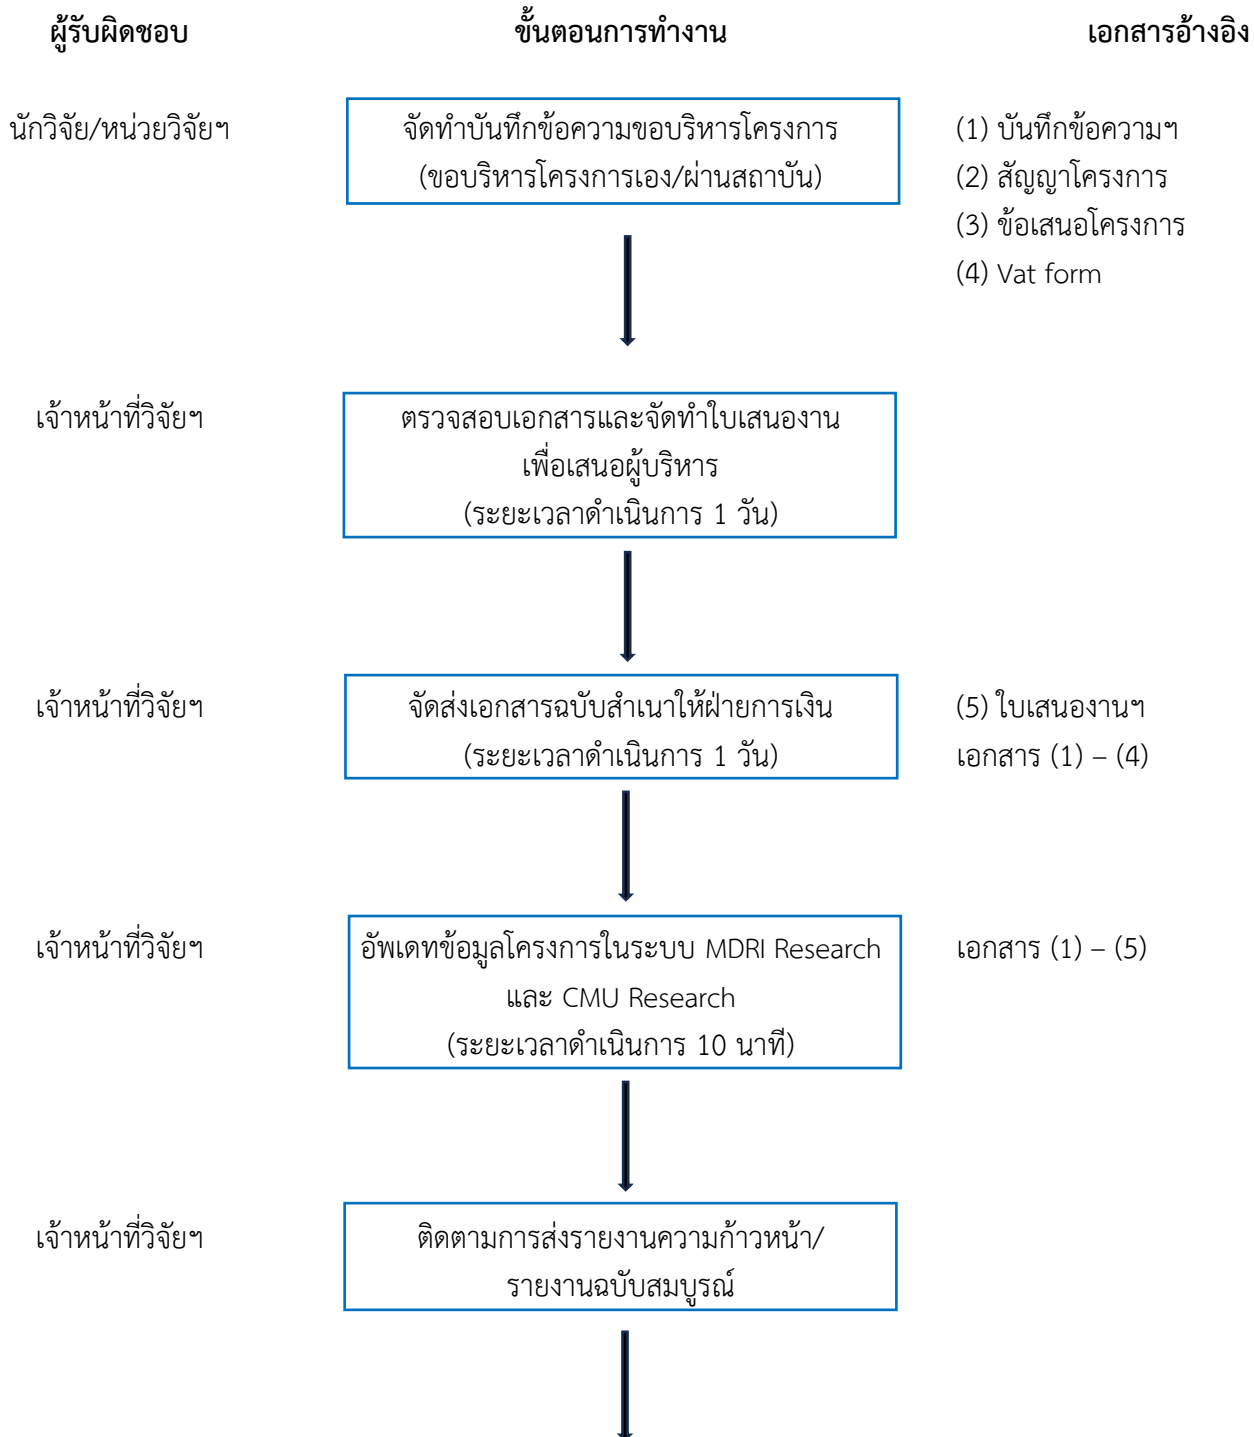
ผู้รับผิดชอบ

ขั้นตอนการทำงาน

เอกสารอ้างอิง

นักวิจัย/หน่วยวิจัยฯ

จัดทำบันทึกข้อความขอบริหารโครงการ (ขอบริหารโครงการเอง/ผ่านสถาบัน)

(1) บันทึกข้อความฯ
(2) สัญญาโครงการ
(3) ข้อเสนอโครงการ
(4) Vat form

เจ้าหน้าที่วิจัยฯ

ตรวจสอบเอกสารและจัดทำใบเสนองาน เพื่อเสนอผู้บริหาร (ระยะเวลาดำเนินการ 1 วัน)

เจ้าหน้าที่วิจัยฯ

จัดส่งเอกสารฉบับสำเนาให้ฝ่ายการเงิน (ระยะเวลาดำเนินการ 1 วัน)

(5) ใบเสนองานฯ
เอกสาร (1) – (4)

เจ้าหน้าที่วิจัยฯ

อัพเดทข้อมูลโครงการในระบบ MDRI Research และ CMU Research (ระยะเวลาดำเนินการ 10 นาที)

เอกสาร (1) – (5)

เจ้าหน้าที่วิจัยฯ

ติดตามการส่งรายงานความก้าวหน้า/ รายงานฉบับสมบูรณ์